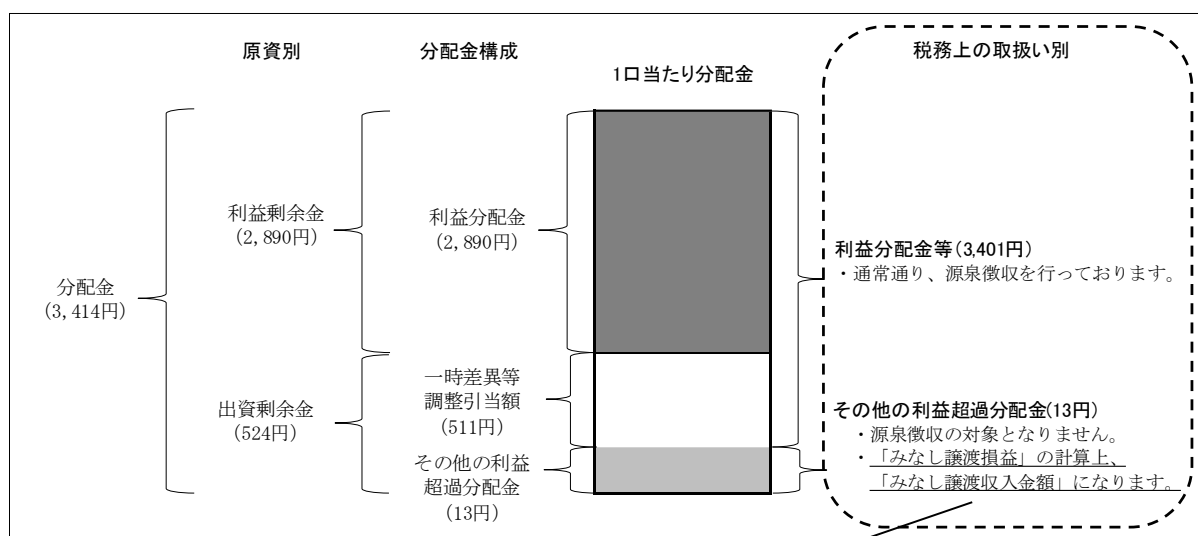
原資別

分配金構成

1口当たり分配金

税務上の取扱い別

分配金
(3,414円)

利益剰余金
(2,890円)

出資剰余金
(524円)

利益分配金
(2,890円)

一時差異等調整引当額
(511円)

その他の利益超過分配金
(13円)

利益分配金等(3,401円)
・通常通り、源泉徴収を行っております。

その他の利益超過分配金(13円)
・源泉徴収の対象となりません。
・「みなし譲渡損益」の計算上、「みなし譲渡収入金額」になります。